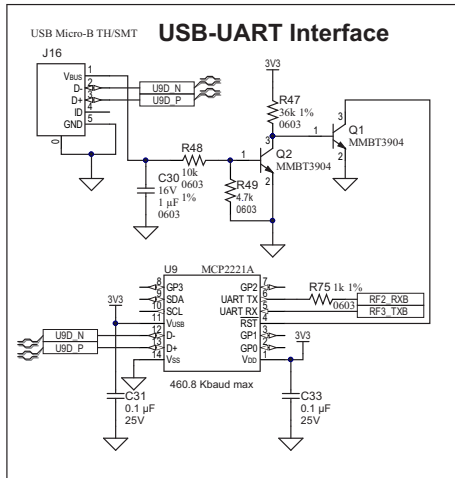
USB Micro-B TH/SMT

USB-UART Interface

J16
VBUS 1
D- 2
D+ 3
ID 4
GND 5

U9D_N
U9D_P

3V3
R47
36k 1%
0603

Q1
MMBT3904

R48
10k
0603
1%

Q2
MMBT3904

R49
4.7k
0603

C30
16V
1 µF
0603

U9 MCP2221A
8 GP3
9 SDA
10 SCL
11 VUSB
12 D-
13 D+
14 VSS
7 GP2
6 UART TX
5 UART RX
4 RST
3 GP1
2 GP0
1 VDD

R75 1k 1%
0603
RF2_RXB
RF3_TXB

3V3
3V3

U9D_N
U9D_P

460.8 Kbaud max

C31
0.1 µF
25V

C33
0.1 µF
25V